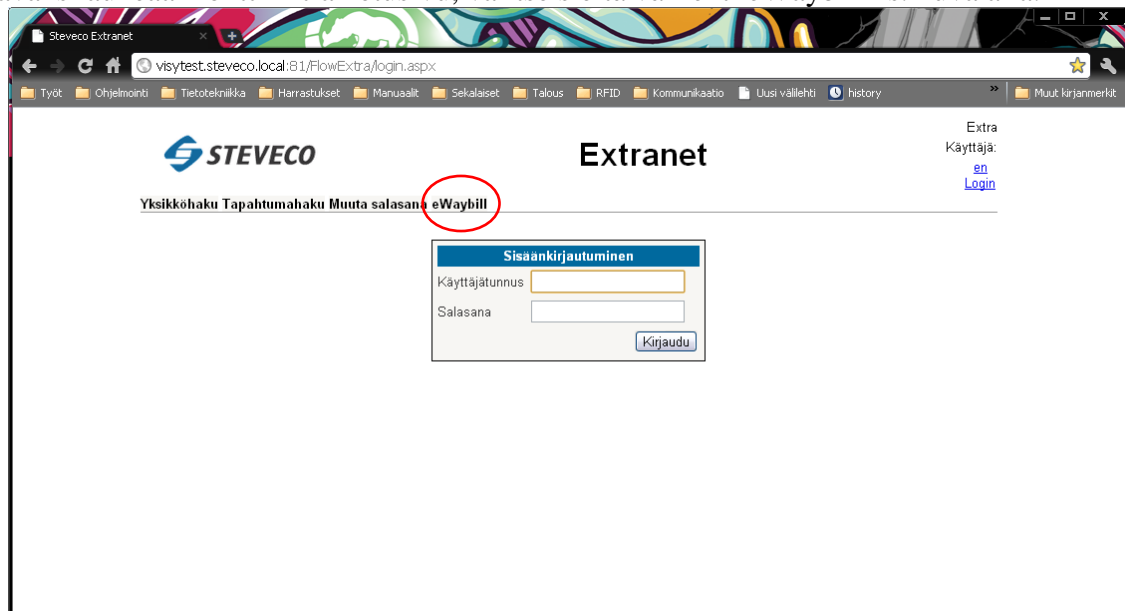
Steveco Extranet

visytest.steveco.local:81/FlowExtra/login.aspx

Työt Ohjelmointi Tietotekniikka Harrastukset Manuaalit Sekalaiset Talous RFID Kommunikaatio Uusi välilehti history » Muut kirjanmerkit

STEVECO

Extranet

Extra
Käyttäjä:
en
Login

Yksikköhaku Tapahtumahaku Muuta salasana eWaybill

Sisäänkirjautuminen
Käyttäjätunnus
Salasana
Kirjaudu